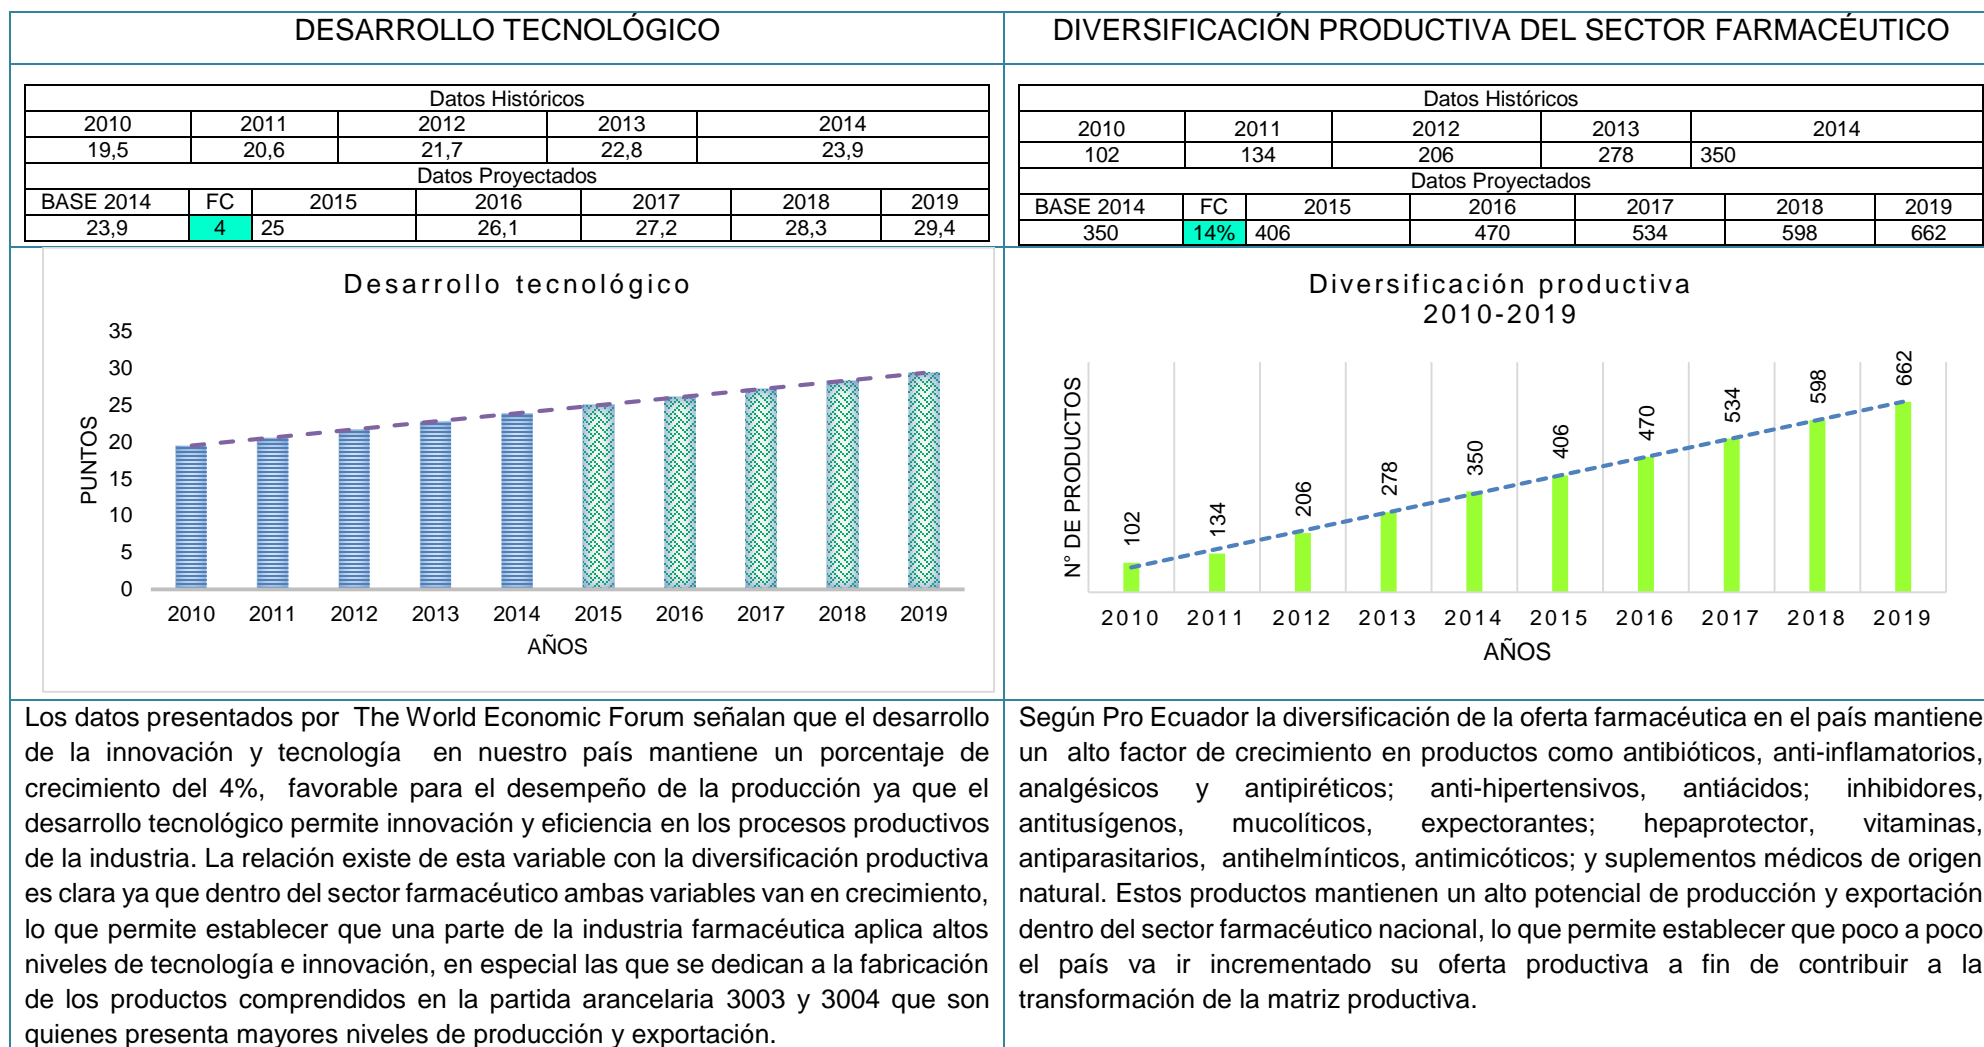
DESARROLLO TECNOLÓGICO

Datos Históricos

| 2010 | 2011 | 2012 | 2013 | 2014 |
|---|---|---|---|---|
| 19,5 | 20,6 | 21,7 | 22,8 | 23,9 |

Datos Proyectados

| BASE 2014 | FC | 2015 | 2016 | 2017 | 2018 | 2019 |
|---|---|---|---|---|---|---|
| 23,9 | 4 | 25 | 26,1 | 27,2 | 28,3 | 29,4 |

Desarrollo tecnológico

35
30
25
20
15
10
5
0
PUNTOS
2010 2011 2012 2013 2014 2015 2016 2017 2018 2019
AÑOS

Los datos presentados por The World Economic Forum señalan que el desarrollo de la innovación y tecnología en nuestro país mantiene un porcentaje de crecimiento del 4%, favorable para el desempeño de la producción ya que el desarrollo tecnológico permite innovación y eficiencia en los procesos productivos de la industria. La relación existe de esta variable con la diversificación productiva es clara ya que dentro del sector farmacéutico ambas variables van en crecimiento, lo que permite establecer que una parte de la industria farmacéutica aplica altos niveles de tecnología e innovación, en especial las que se dedican a la fabricación de los productos comprendidos en la partida arancelaria 3003 y 3004 que son quienes presenta mayores niveles de producción y exportación.

DIVERSIFICACIÓN PRODUCTIVA DEL SECTOR FARMACÉUTICO

Datos Históricos

| 2010 | 2011 | 2012 | 2013 | 2014 |
|---|---|---|---|---|
| 102 | 134 | 206 | 278 | 350 |

Datos Proyectados

| BASE 2014 | FC | 2015 | 2016 | 2017 | 2018 | 2019 |
|---|---|---|---|---|---|---|
| 350 | 14% | 406 | 470 | 534 | 598 | 662 |

Diversificación productiva 2010-2019

Nº DE PRODUCTOS
102 134 206 278 350 406 470 534 598 662
2010 2011 2012 2013 2014 2015 2016 2017 2018 2019
AÑOS

Según Pro Ecuador la diversificación de la oferta farmacéutica en el país mantiene un alto factor de crecimiento en productos como antibióticos, anti-inflamatorios, analgésicos y antipiréticos; anti-hipertensivos, antiácidos; inhibidores, antitusígenos, mucolíticos, expectorantes; hepaprotector, vitaminas, antiparasitarios, antihelmínticos, antimicóticos; y suplementos médicos de origen natural. Estos productos mantienen un alto potencial de producción y exportación dentro del sector farmacéutico nacional, lo que permite establecer que poco a poco el país va ir incrementado su oferta productiva a fin de contribuir a la transformación de la matriz productiva.